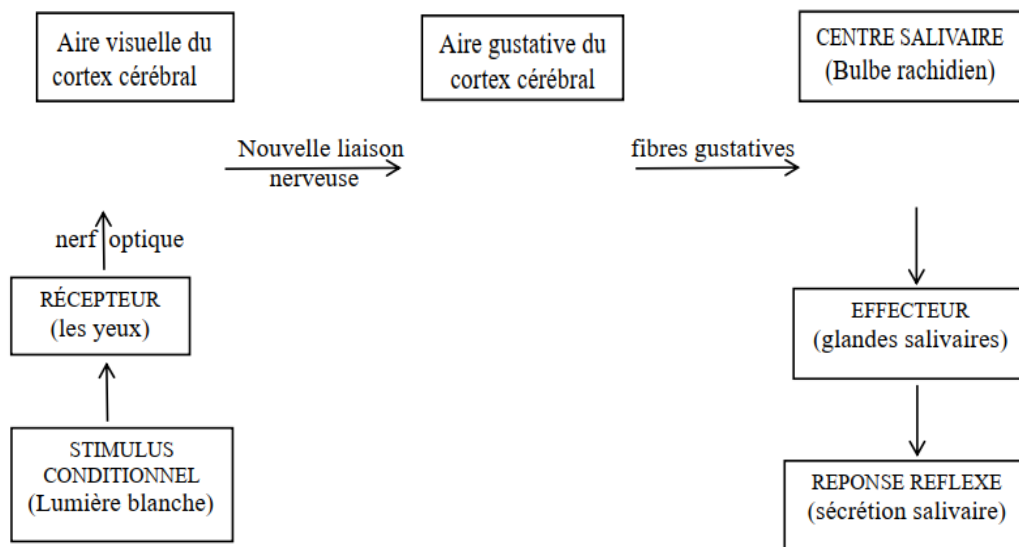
Aire visuelle du cortex cérébral

Nouvelle liaison nerveuse

Aire gustative du cortex cérébral

fibres gustatives

CENTRE SALIVAIRE (Bulbe rachidien)

nerf optique

RÉCEPTEUR (les yeux)

STIMULUS CONDITIONNEL (Lumière blanche)

EFFECTEUR (glandes salivaires)

REPONSE REFLEXE (sécrétion salivaire)